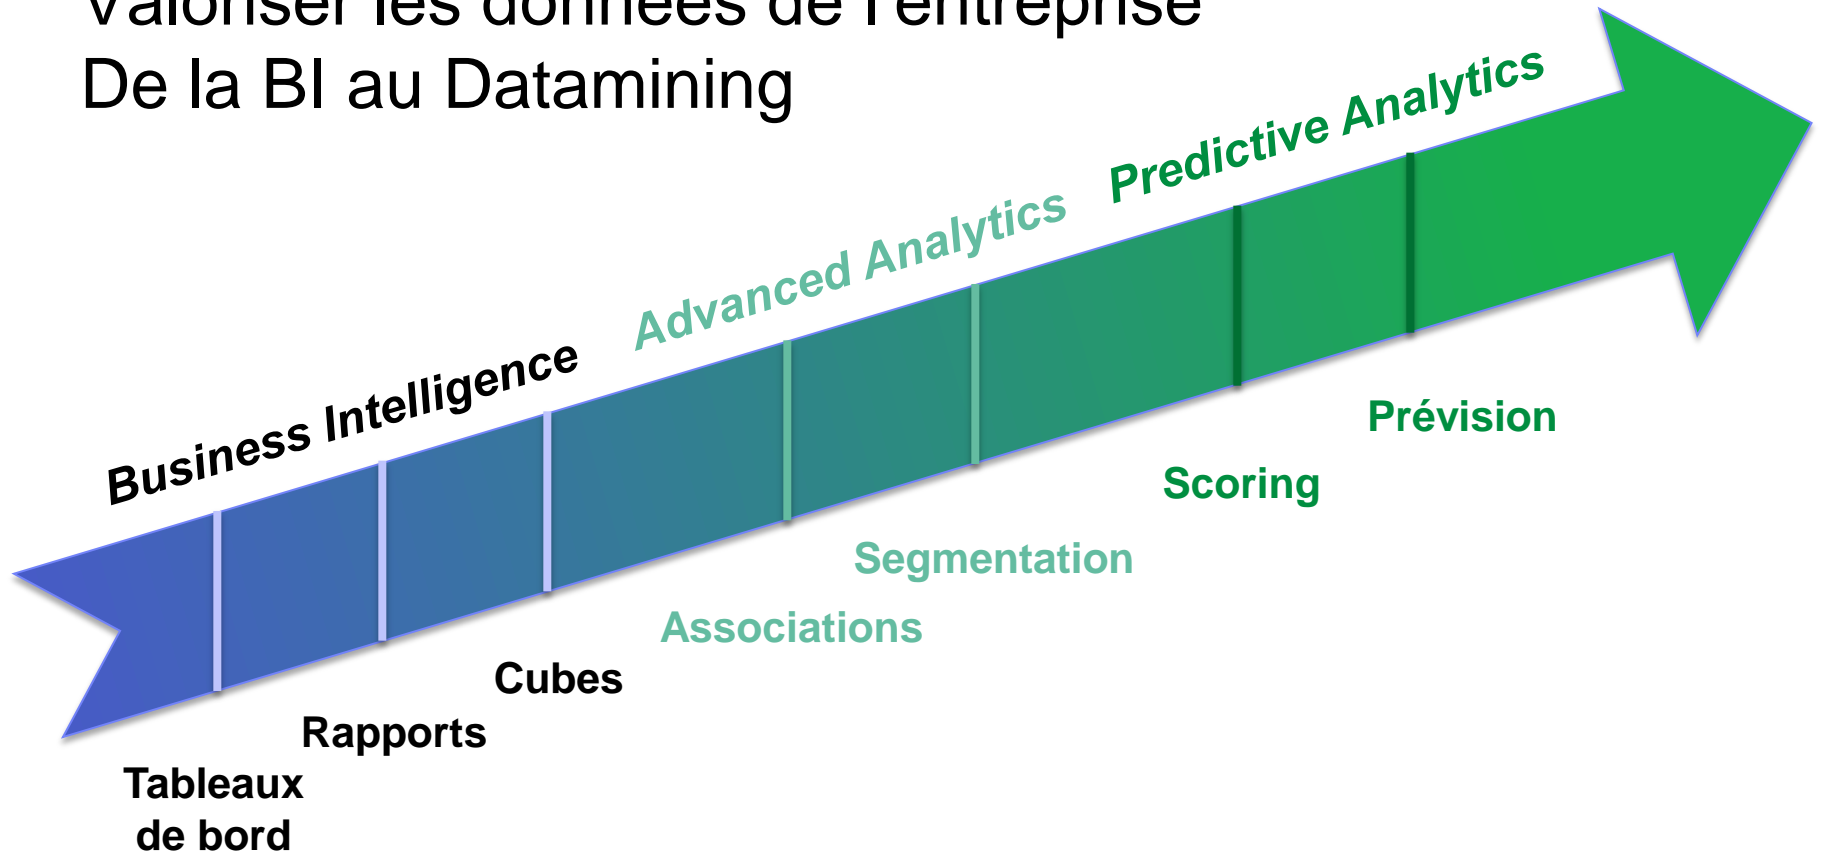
Valoriser les données de l'entreprise
De la BI au Datamining

Business Intelligence

Advanced Analytics

Predictive Analytics

Tableaux de bord

Rapports

Cubes

Associations

Segmentation

Scoring

Prévision